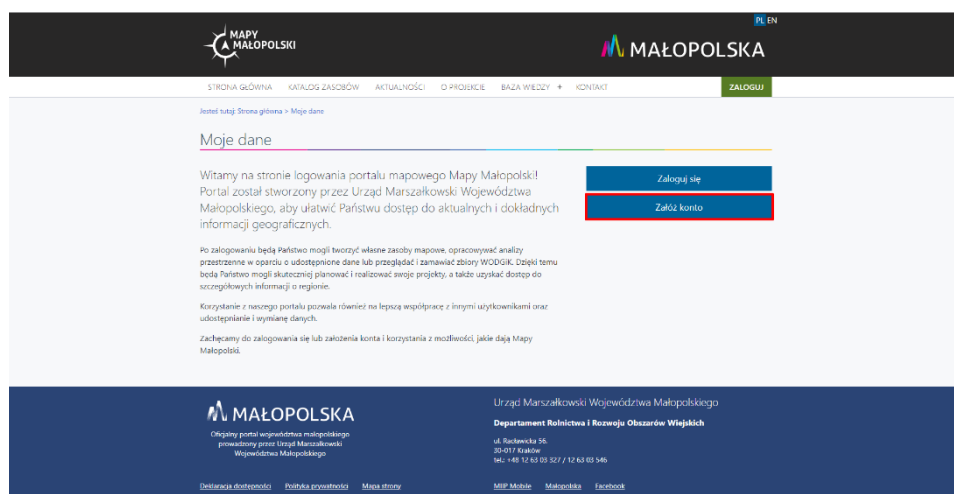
PL EN

MAPY MAŁOPOLSKI

MAŁOPOLSKA

STRONA GŁÓWNA KATALOG ZASOBÓW AKTUALNOŚCI O PROJEKCIE BAZA WIEDZY + KONTAKT ZALOGUJ

Jesteś tutaj: Strona główna > Moje dane

Moje dane

Witamy na stronie logowania portalu mapowego Mapy Małopolski! Portal został stworzony przez Urząd Marszałkowski Województwa Małopolskiego, aby ułatwić Państwu dostęp do aktualnych i dokładnych informacji geograficznych.

Po zalogowaniu będą Państwo mogli tworzyć własne zasoby mapowe, opracowywać analizy przestrzenne w oparciu o udostępnione dane lub przeglądać i zamawiać zbiory WODGiK. Dzięki temu będą Państwo mogli skuteczniej planować i realizować swoje projekty, a także uzyskać dostęp do szczegółowych informacji o regionie.

Korzystanie z naszego portalu pozwala również na lepszą współpracę z innymi użytkownikami oraz udostępnianie i wymianę danych.

Zachęcamy do zalogowania się lub założenia konta i korzystania z możliwości, jakie dają Mapy Małopolski.

Zaloguj się

Załóż konto

MAŁOPOLSKA

Oficjalny portal województwa małopolskiego prowadzony przez Urząd Marszałkowski Województwa Małopolskiego

Urząd Marszałkowski Województwa Małopolskiego

Departament Rolnictwa i Rozwoju Obszarów Wiejskich

ul. Racławicka 56,
30-017 Kraków
tel.: +48 12 63 03 327 / 12 63 03 546

Deklaracja dostępności Polityka prywatności Mapa strony

MIIP Mobile Małopolska Facebook